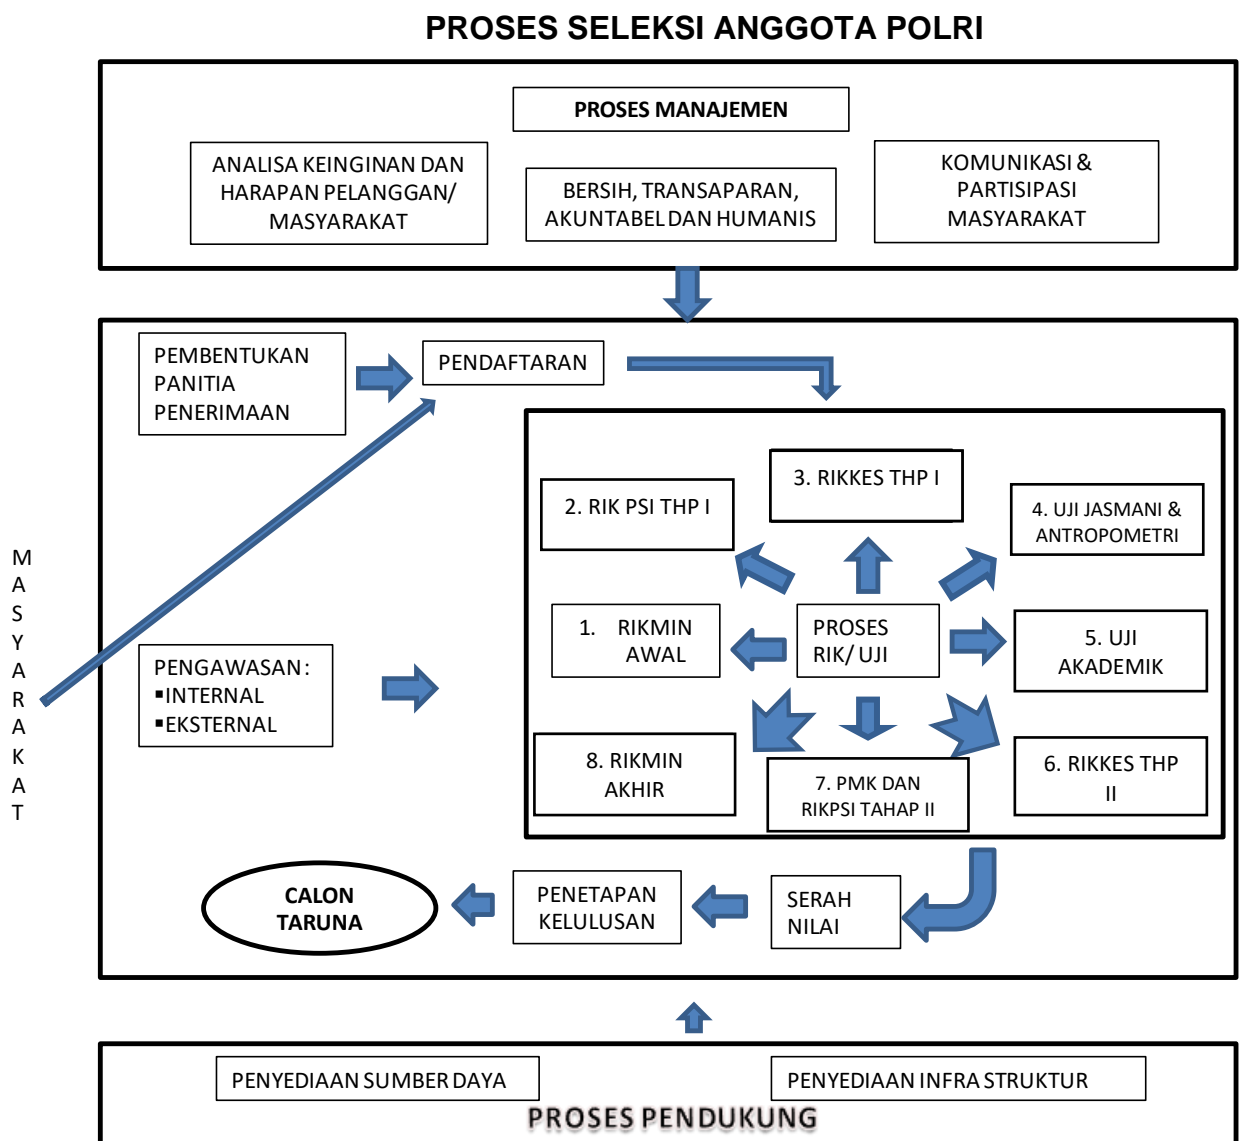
PROSES SELEKSI ANGGOTA POLRI

PROSES MANAJEMEN

ANALISA KEINGINAN DAN HARAPAN PELANGGAN/ MASYARAKAT

BERSIH, TRANSAPARAN, AKUNTABEL DAN HUMANIS

KOMUNIKASI & PARTISIPASI MASYARAKAT

PEMBENTUKAN PANITIA PENERIMAAN

PENDAFTARAN

M
A
S
Y
A
R
A
K
A
T

3. RIKKES THP I

2. RIK PSI THP I

4. UJI JASMANI & ANTROPOMETRI

1. RIKMIN AWAL

PROSES RIK/ UJI

5. UJI AKADEMIK

PENGAWASAN:
▪INTERNAL
▪EKSTERNAL

8. RIKMIN AKHIR

7. PMK DAN RIKPSI TAHAP II

6. RIKKES THP II

CALON TARUNA

PENETAPAN KELULUSAN

SERAH NILAI

PENYEDIAAN SUMBER DAYA

PENYEDIAAN INFRA STRUKTUR

PROSES PENDUKUNG